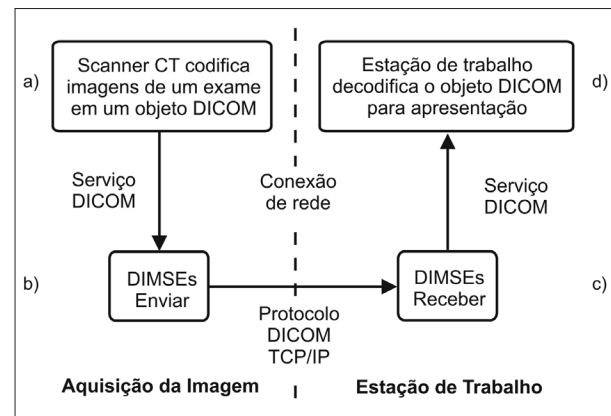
a) Scanner CT codifica imagens de um exame em um objeto DICOM

Serviço DICOM

b) DIMSEs Enviar

Conexão de rede

Protocolo DICOM TCP/IP

d) Estação de trabalho decodifica o objeto DICOM para apresentação

Serviço DICOM

c) DIMSEs Receber

Aquisição da Imagem

Estação de Trabalho